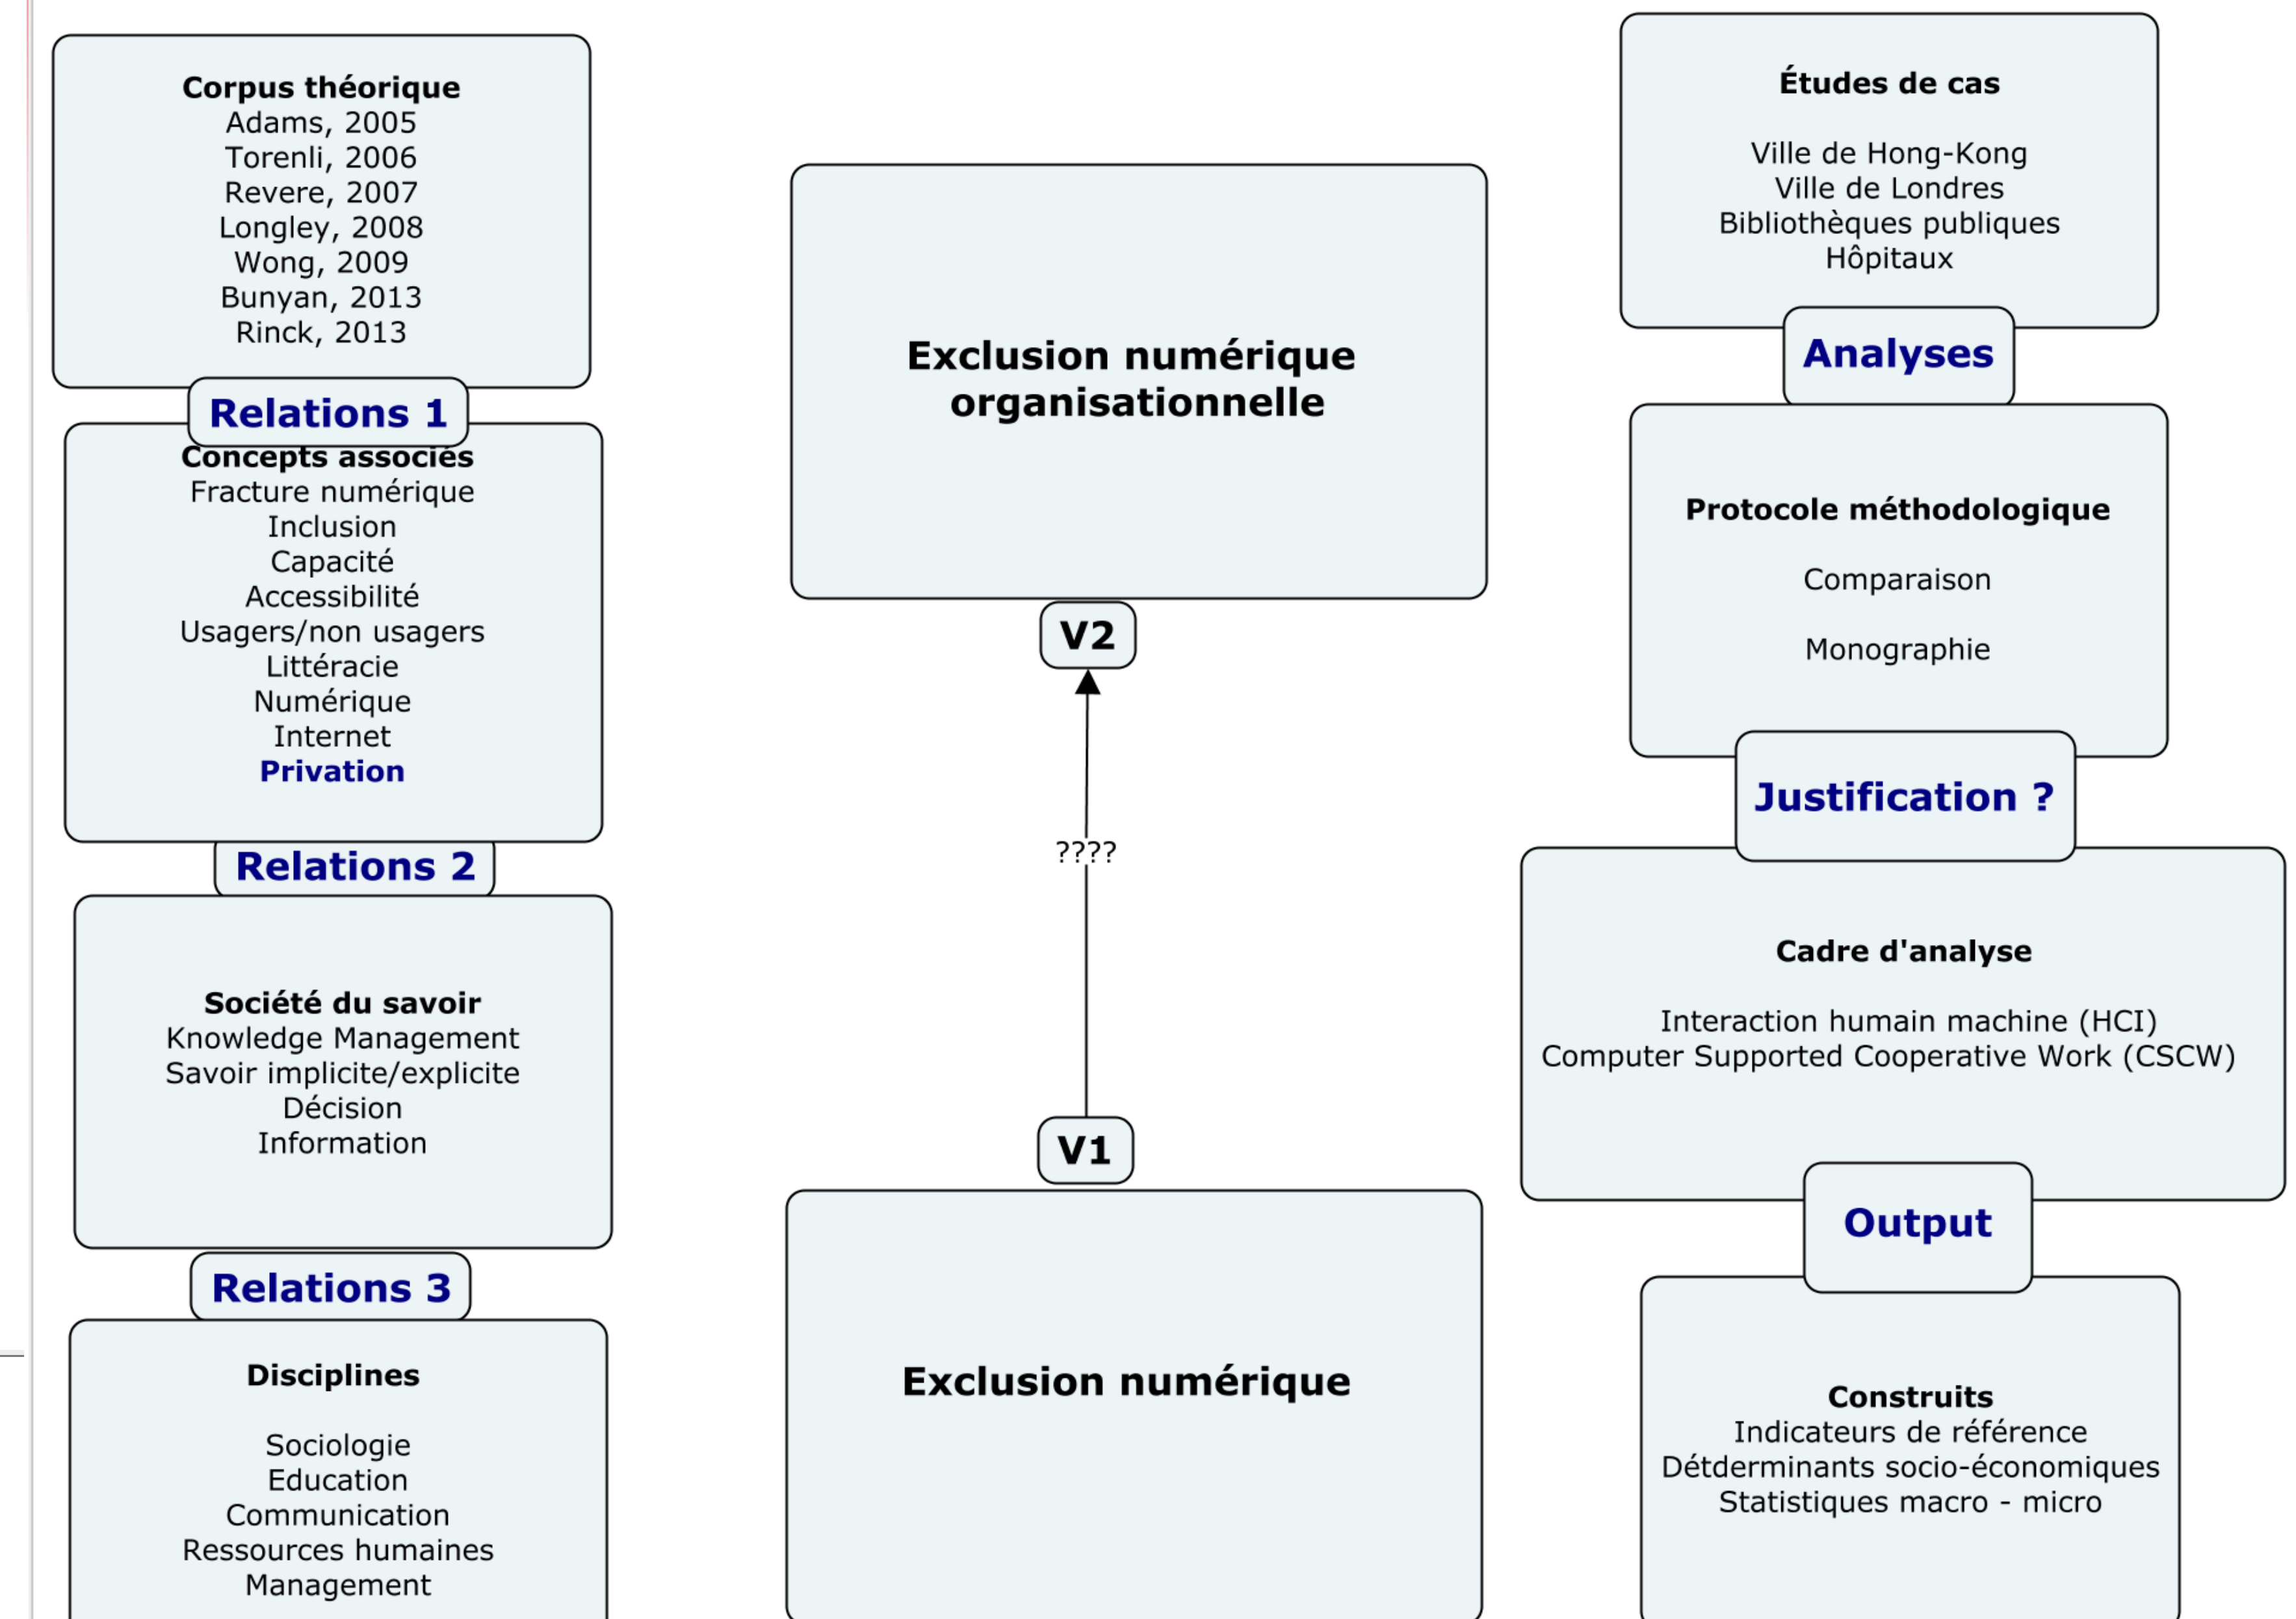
Corpus théorique
Adams, 2005
Torenli, 2006
Revere, 2007
Longley, 2008
Wong, 2009
Bunyan, 2013
Rinck, 2013

Relations 1

Concepts associés
Fracture numérique
Inclusion
Capacité
Accessibilité
Usagers/non usagers
Littéracie
Numérique
Internet
Privation

Relations 2

Société du savoir
Knowledge Management
Savoir implicite/explicite
Décision
Information

Relations 3

Disciplines

Sociologie
Education
Communication
Ressources humaines
Management

Exclusion numérique organisationnelle

V2

????

V1

Exclusion numérique

Études de cas

Ville de Hong-Kong
Ville de Londres
Bibliothèques publiques
Hôpitaux

Analyses

Protocole méthodologique

Comparaison

Monographie

Justification ?

Cadre d'analyse

Interaction humain machine (HCI)
Computer Supported Cooperative Work (CSCW)

Output

Construits
Indicateurs de référence
Détderminants socio-économiques
Statistiques macro - micro